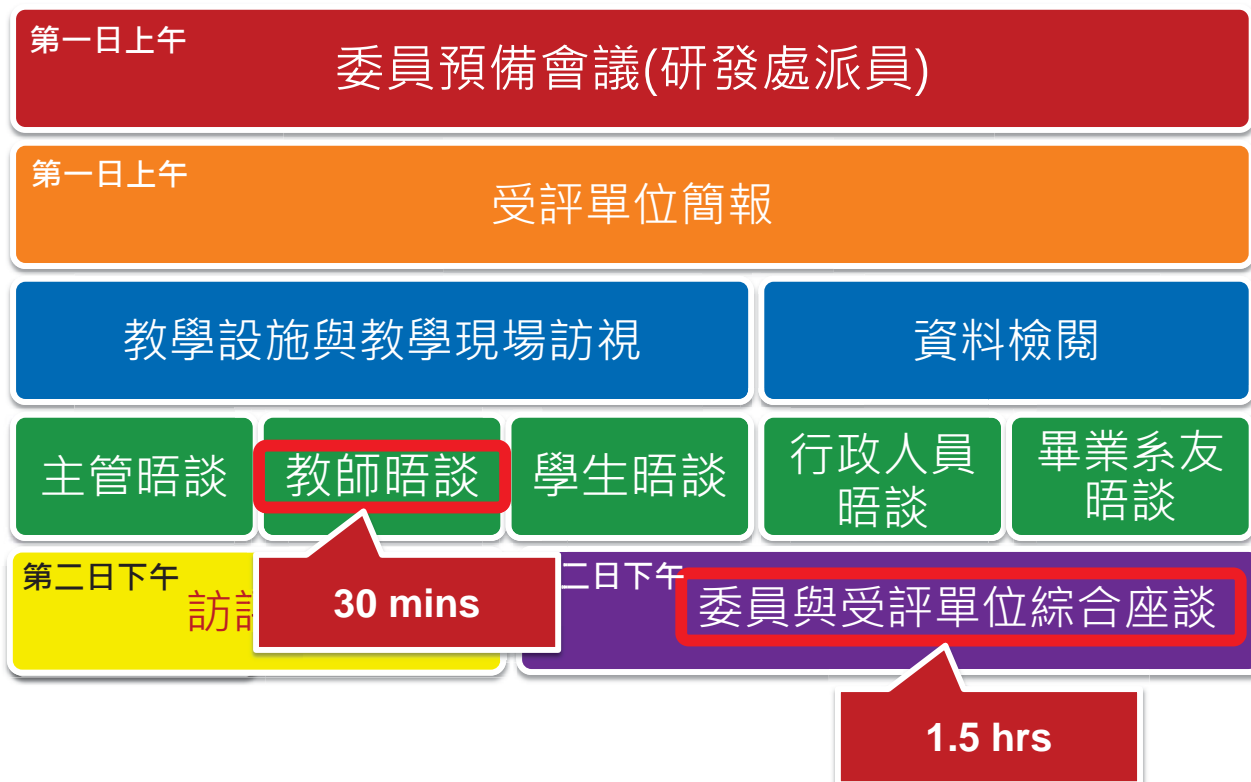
第一日上午
委員預備會議(研發處派員)

第一日上午
受評單位簡報

教學設施與教學現場訪視

資料檢閱

主管晤談

教師晤談

學生晤談

行政人員晤談

畢業系友晤談

第二日下午
訪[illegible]

30 mins

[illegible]二日下午
委員與受評單位綜合座談

1.5 hrs